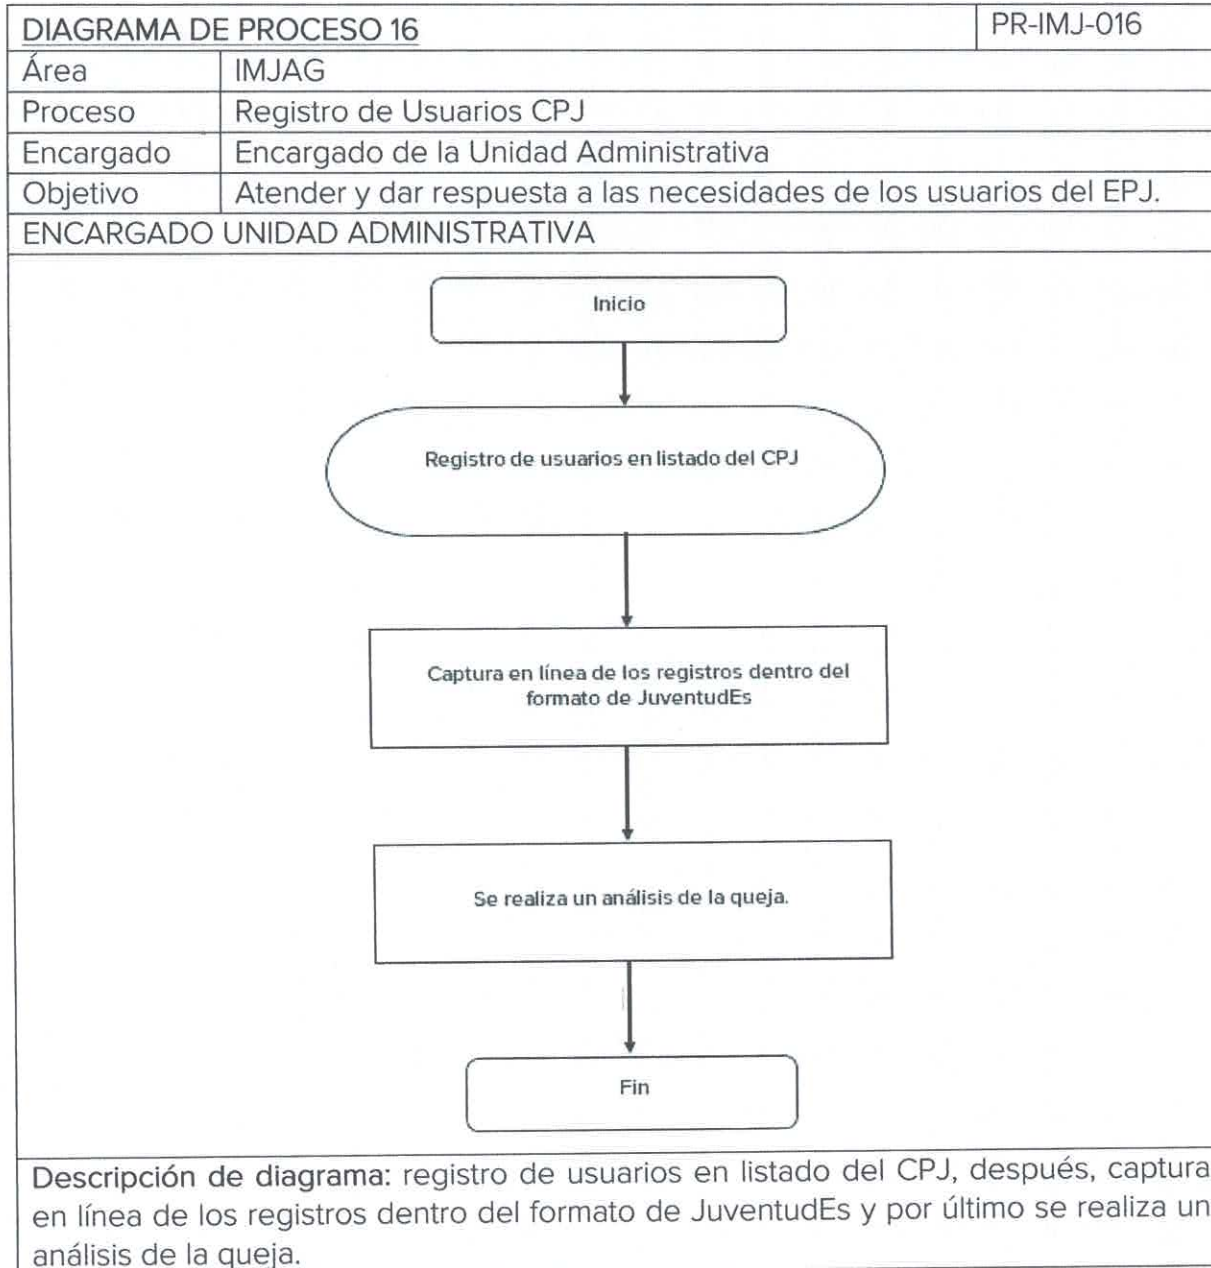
| DIAGRAMA DE PROCESO 16 | | PR-IMJ-016 |
|---|---|---|
| Área | IMJAG | |
| Proceso | Registro de Usuarios CPJ | |
| Encargado | Encargado de la Unidad Administrativa | |
| Objetivo | Atender y dar respuesta a las necesidades de los usuarios del EPJ. | |

ENCARGADO UNIDAD ADMINISTRATIVA

Inicio

Registro de usuarios en listado del CPJ

Captura en línea de los registros dentro del formato de JuventudEs

Se realiza un análisis de la queja.

Fin

Descripción de diagrama: registro de usuarios en listado del CPJ, después, captura en línea de los registros dentro del formato de JuventudEs y por último se realiza un análisis de la queja.